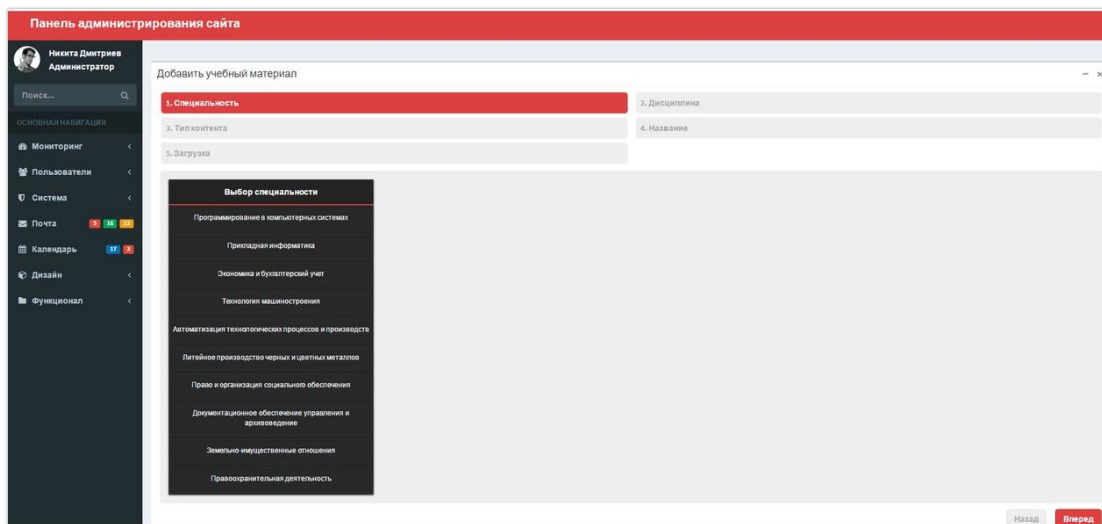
Панель администрирования сайта

Никита Дмитриев
Администратор

Поиск...

ОСНОВНАЯ НАВИГАЦИЯ

Мониторинг

Пользователи

Система

Почта 3 16 13

Календарь 17 3

Дизайн

Функционал

Добавить учебный материал

– ×

1. Специальность

2. Дисциплина

3. Тип контента

4. Название

5. Загрузка

Выбор специальности

Программирование в компьютерных системах

Прикладная информатика

Экономика и бухгалтерский учет

Технология машиностроения

Автоматизация технологических процессов и производств

Литейное производство черных и цветных металлов

Право и организация социального обеспечения

Документационное обеспечение управления и архивоведение

Земельно-имущественные отношения

Правоохранительная деятельность

Назад

Вперед